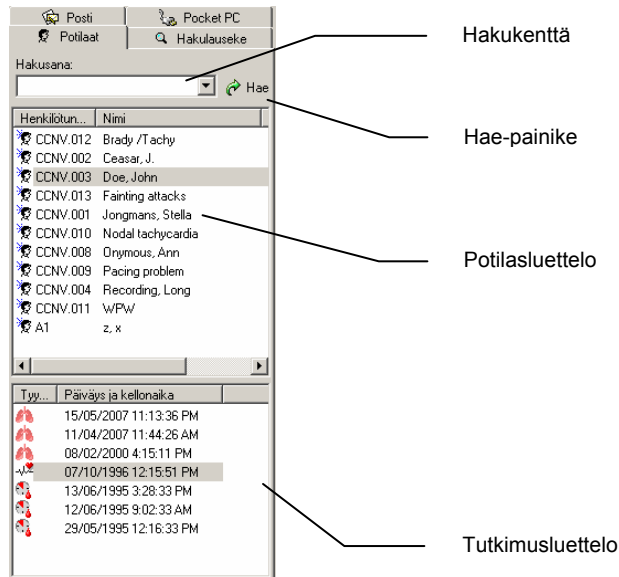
Posti | Pocket PC
Potilaat | Hakulauseke

Hakusana:

Hae

| Henkilötun... | Nimi |
|---|---|
| CCNV.012 | Brady /Tachy |
| CCNV.002 | Ceasar, J. |
| CCNV.003 | Doe, John |
| CCNV.013 | Fainting attacks |
| CCNV.001 | Jongmans, Stella |
| CCNV.010 | Nodal tachycardia |
| CCNV.008 | Onymous, Ann |
| CCNV.009 | Pacing problem |
| CCNV.004 | Recording, Long |
| CCNV.011 | WPW |
| A1 | z, x |

| Tyy... | Päiväys ja kellonaika |
|---|---|
| | 15/05/2007 11:13:36 PM |
| | 11/04/2007 11:44:26 AM |
| | 08/02/2000 4:15:11 PM |
| | 07/10/1996 12:15:51 PM |
| | 13/06/1995 3:28:33 PM |
| | 12/06/1995 9:02:33 PM |
| | 29/05/1995 12:16:33 PM |

Hakukenttä

Hae-painike

Potilasluettelo

Tutkimusluettelo